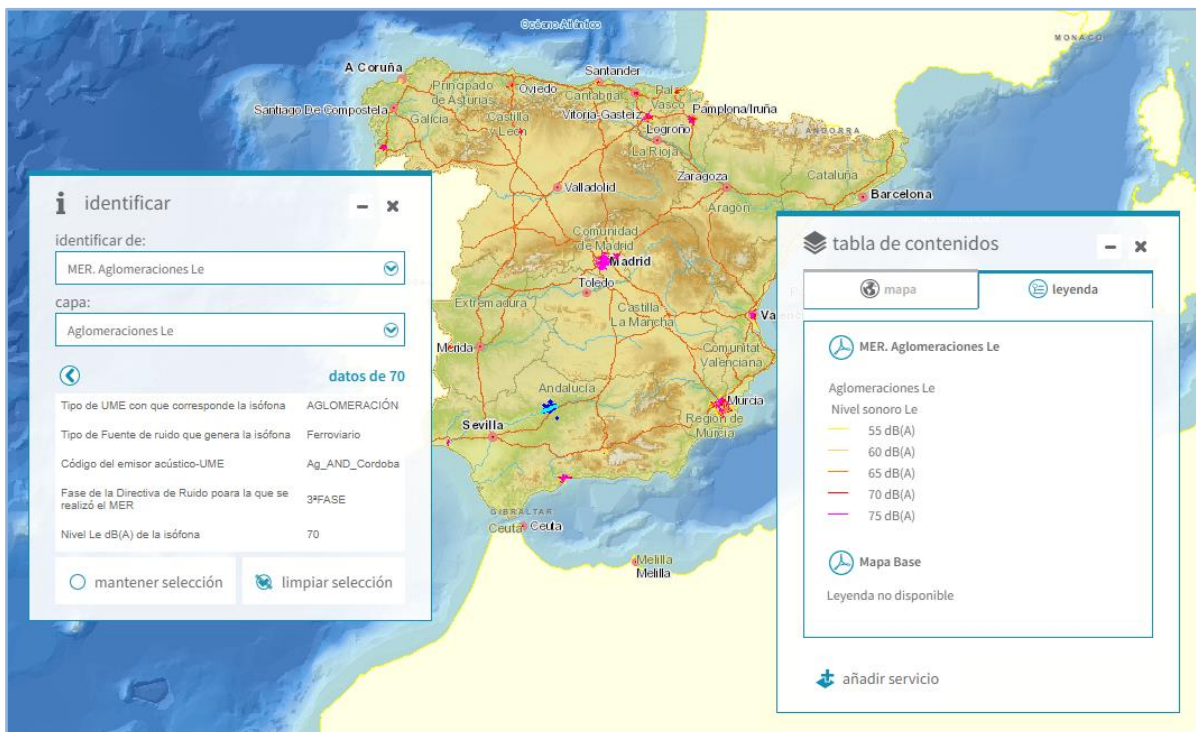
Océano Atlántico

MONACO

A Coruña
Santander
Principado de Asturias
Oviedo
Cantabria
País Vasco
Pamplona/Iruña
Santiago De Compostela
Galicia
Castilla y León
Vitoria-Gasteiz
Logroño
La Rioja
ANDORRA
Zaragoza
Cataluña
Valladolid
Aragón
Barcelona
Comunidad de Madrid
Madrid
Toledo
Extremadura
Castilla-La Mancha
Valencia
Mérida
Comunitat Valenciana
Andalucía
Murcia
Sevilla
Región de Murcia
GIBRALTAR
Ceuta Ceuta
Melilla
Melilla

identificar
identificar de:
MER. Aglomeraciones Le
capa:
Aglomeraciones Le
datos de 70

| | |
|---|---|
| Tipo de UME con que corresponde la isófona | AGLOMERACIÓN |
| Tipo de Fuente de ruido que genera la isófona | Ferroviario |
| Código del emisor acústico-UME | Ag_AND_Cordoba |
| Fase de la Directiva de Ruido poara la que se realizó el MER | 3ªFASE |
| Nivel Le dB(A) de la isófona | 70 |

mantener selección
limpiar selección

tabla de contenidos
mapa
leyenda
MER. Aglomeraciones Le
Aglomeraciones Le
Nivel sonoro Le
55 dB(A)
60 dB(A)
65 dB(A)
70 dB(A)
75 dB(A)
Mapa Base
Leyenda no disponible
añadir servicio